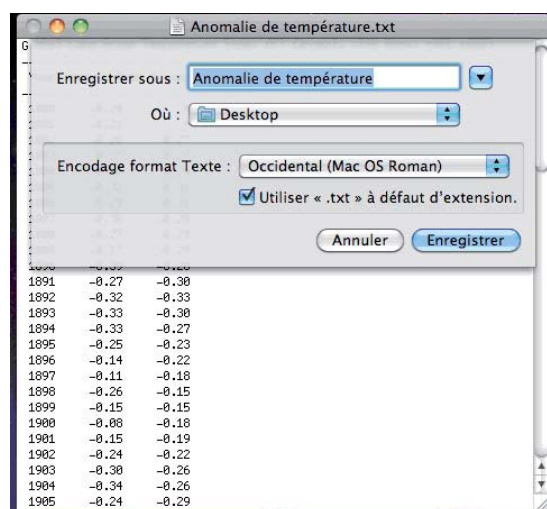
Anomalie de température.txt

Enregistrer sous : Anomalie de température

Où : Desktop

Encodage format Texte : Occidental (Mac OS Roman)

Utiliser « .txt » à défaut d'extension.

Annuler Enregistrer

| | | |
|---|---|---|
| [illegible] | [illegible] | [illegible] |
| 1891 | −0.27 | −0.30 |
| 1892 | −0.32 | −0.33 |
| 1893 | −0.33 | −0.30 |
| 1894 | −0.33 | −0.27 |
| 1895 | −0.25 | −0.23 |
| 1896 | −0.14 | −0.22 |
| 1897 | −0.11 | −0.18 |
| 1898 | −0.26 | −0.15 |
| 1899 | −0.15 | −0.15 |
| 1900 | −0.08 | −0.18 |
| 1901 | −0.15 | −0.19 |
| 1902 | −0.24 | −0.22 |
| 1903 | −0.30 | −0.26 |
| 1904 | −0.34 | −0.26 |
| 1905 | −0.24 | −0.29 |